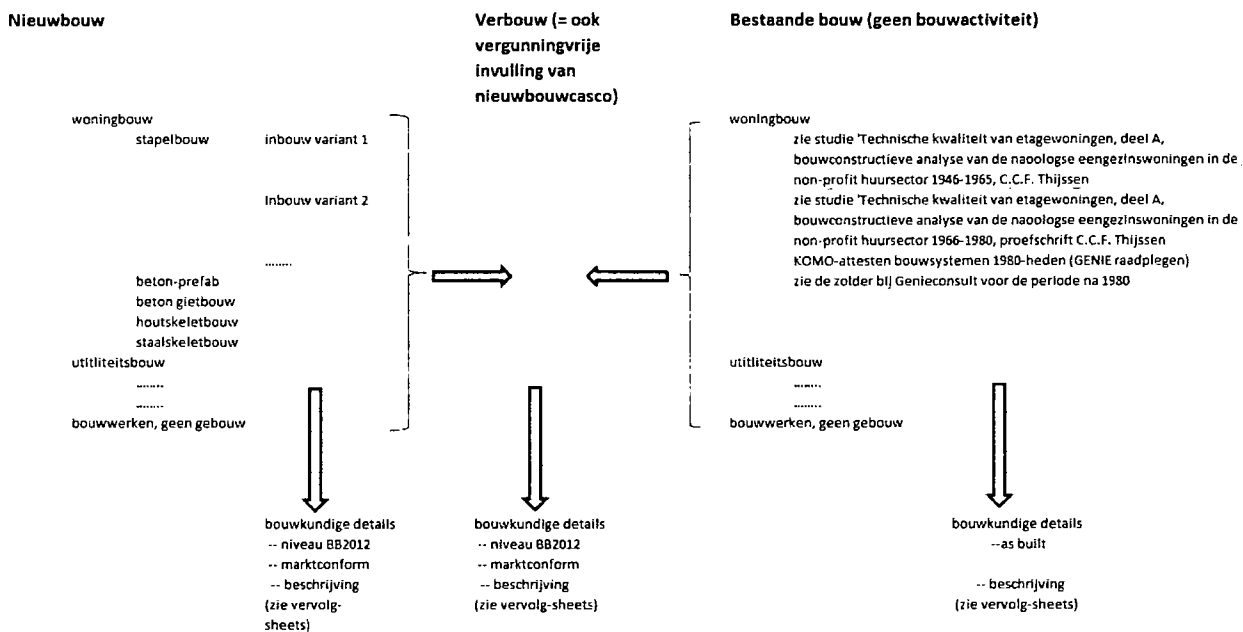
Nieuwbouw

Verbouw (= ook vergunningvrije invulling van nieuwbouwcasco)

Bestaande bouw (geen bouwactiviteit)

woningbouw
stapelbouw inbouw variant 1

inbouw variant 2

........

beton-prefab
beton gietbouw
houtskeletbouw
staalskeletbouw
utitliteitsbouw
........
........
bouwwerken, geen gebouw

woningbouw
zie studie 'Technische kwaliteit van etagewoningen, deel A, bouwconstructieve analyse van de naoologse eengezinswoningen in de non-profit huursector 1946-1965, C.C.F. Thijssen
zie studie 'Technische kwaliteit van etagewoningen, deel A, bouwconstructieve analyse van de naoologse eengezinswoningen in de non-profit huursector 1966-1980, proefschrift C.C.F. Thijssen
KOMO-attesten bouwsystemen 1980-heden (GENIE raadplegen)
zie de zolder bij Genieconsult voor de periode na 1980

utitliteitsbouw
........
........
bouwwerken, geen gebouw

bouwkundige details
-- niveau BB2012
-- marktconform
-- beschrijving
(zie vervolg-sheets)

bouwkundige details
-- niveau BB2012
-- marktconform
-- beschrijving
(zie vervolg-sheets)

bouwkundige details
--as built

-- beschrijving
(zie vervolg-sheets)